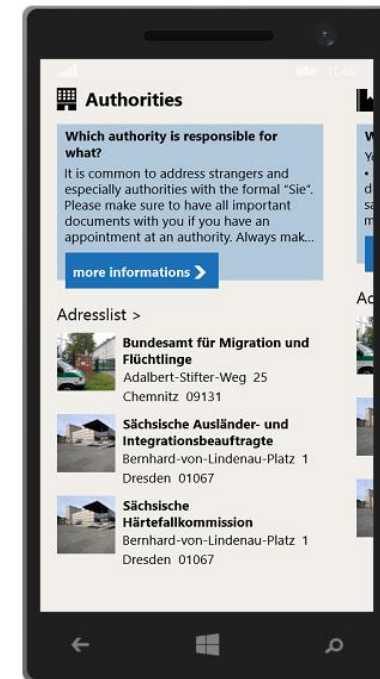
Authorities

Which authority is responsible for what?

It is common to address strangers and especially authorities with the formal "Sie". Please make sure to have all important documents with you if you have an appointment at an authority. Always mak...

more informations

Adresslist >

Bundesamt für Migration und Flüchtlinge
Adalbert-Stifter-Weg 25
Chemnitz 09131

Sächsische Ausländer- und Integrationsbeauftragte
Bernhard-von-Lindenau-Platz 1
Dresden 01067

Sächsische Härtefallkommission
Bernhard-von-Lindenau-Platz 1
Dresden 01067

W
Yo
•
d
sa
m

Ad